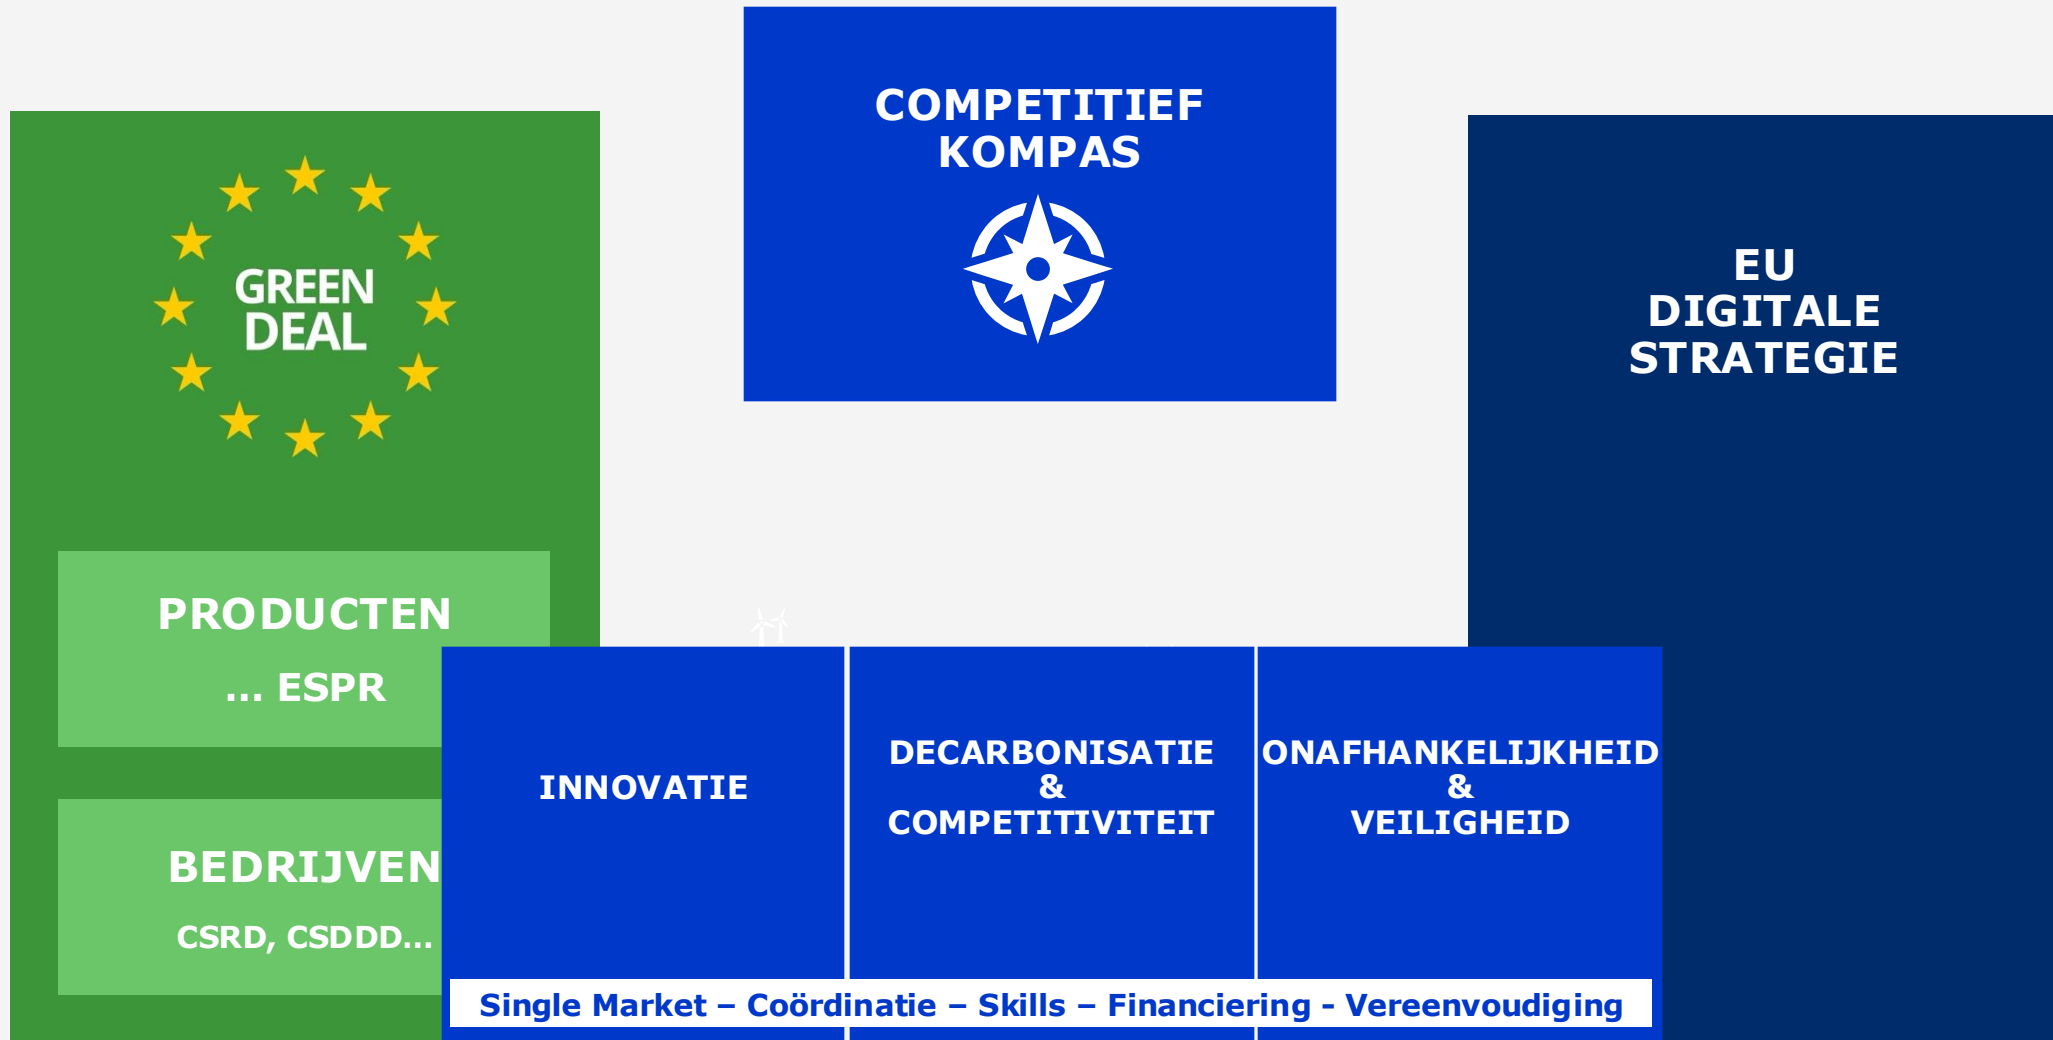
GREEN DEAL

PRODUCTEN

... ESPR

BEDRIJVEN

CSRD, CSDDD...

COMPETITIEF KOMPAS

EU DIGITALE STRATEGIE

INNOVATIE

DECARBONISATIE & COMPETITIVITEIT

ONAFHANKELIJKHEID & VEILIGHEID

Single Market – Coördinatie – Skills – Financiering - Vereenvoudiging